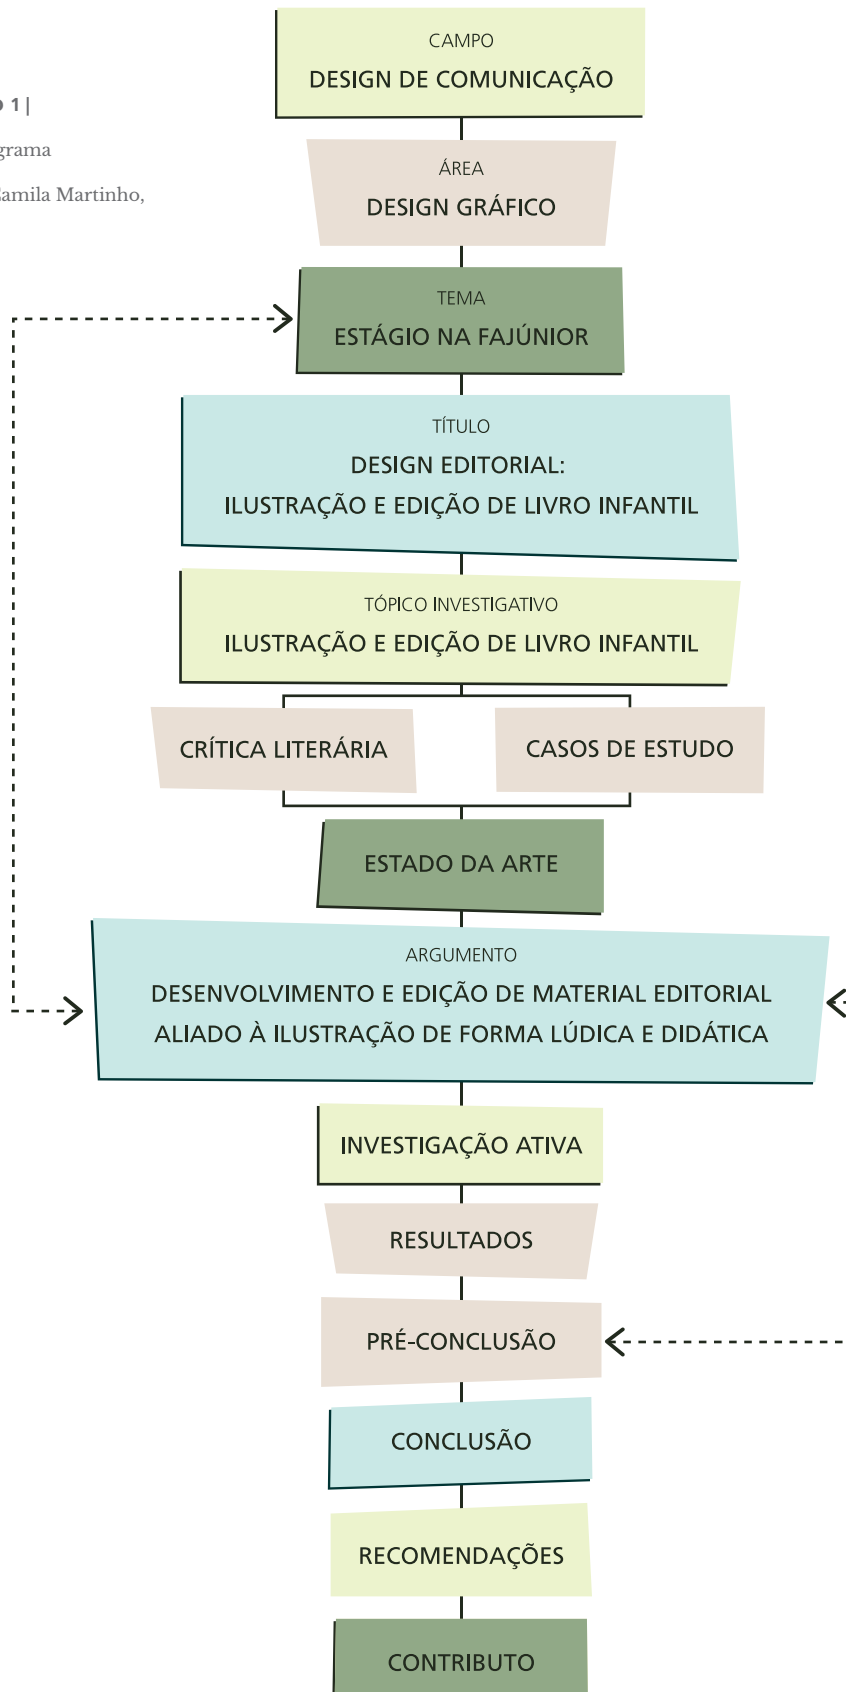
o 1 |
grama
amila Martinho,

CAMPO
DESIGN DE COMUNICAÇÃO

ÁREA
DESIGN GRÁFICO

TEMA
ESTÁGIO NA FAJÚNIOR

TÍTULO
DESIGN EDITORIAL:
ILUSTRAÇÃO E EDIÇÃO DE LIVRO INFANTIL

TÓPICO INVESTIGATIVO
ILUSTRAÇÃO E EDIÇÃO DE LIVRO INFANTIL

CRÍTICA LITERÁRIA

CASOS DE ESTUDO

ESTADO DA ARTE

ARGUMENTO
DESENVOLVIMENTO E EDIÇÃO DE MATERIAL EDITORIAL ALIADO À ILUSTRAÇÃO DE FORMA LÚDICA E DIDÁTICA

INVESTIGAÇÃO ATIVA

RESULTADOS

PRÉ-CONCLUSÃO

CONCLUSÃO

RECOMENDAÇÕES

CONTRIBUTO